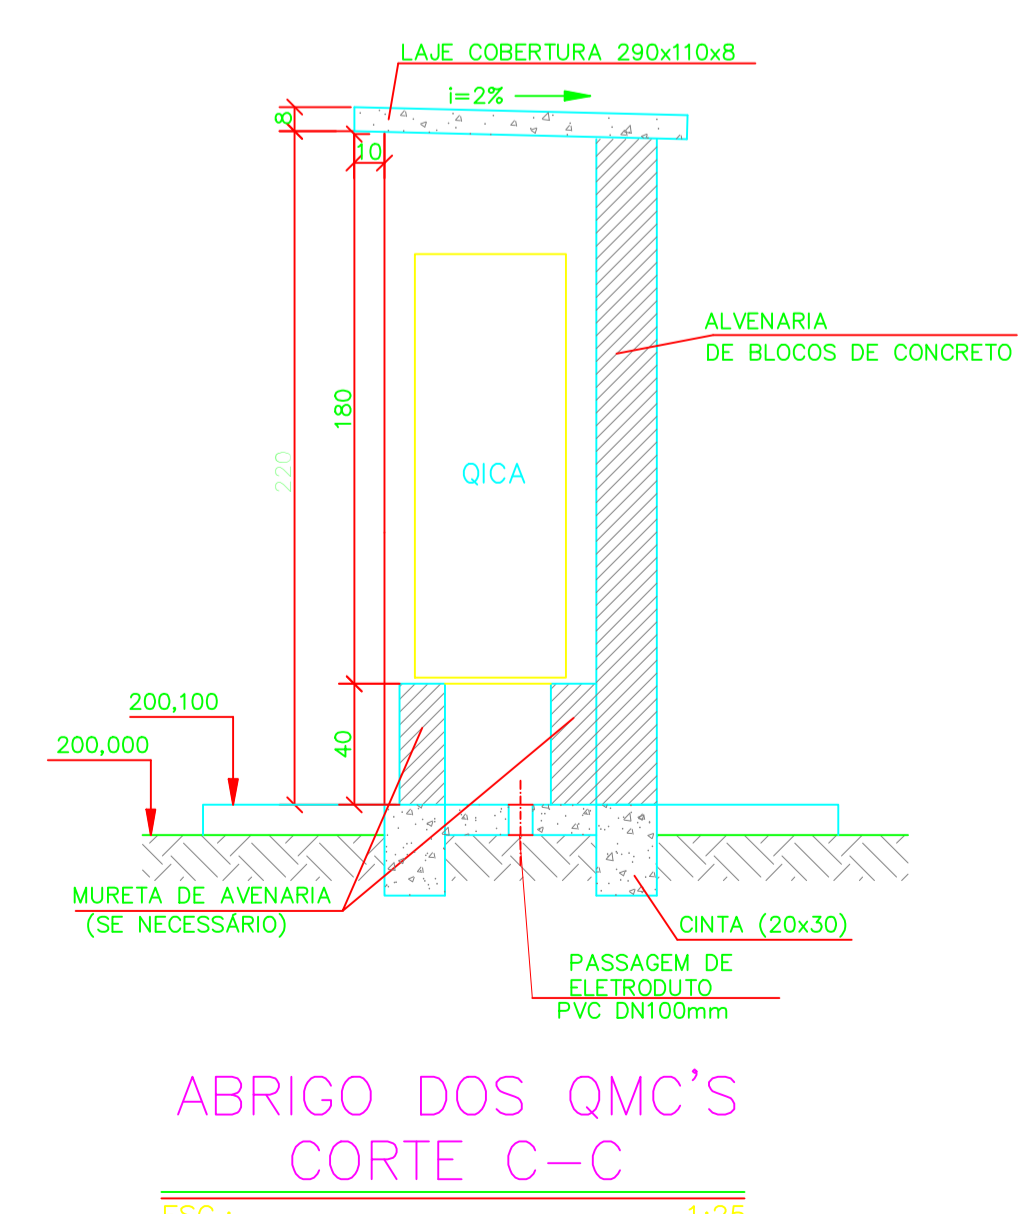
LAJE COBERTURA 290x110x8

i=2%

8

10

ALVENARIA
DE BLOCOS DE CONCRETO

220

180

QICA

40

200,100

200,000

MURETA DE AVENARIA
(SE NECESSÁRIO)

CINTA (20x30)

PASSAGEM DE
ELETRODUTO
PVC DN100mm

ABRIGO DOS QMC'S
CORTE C-C

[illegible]